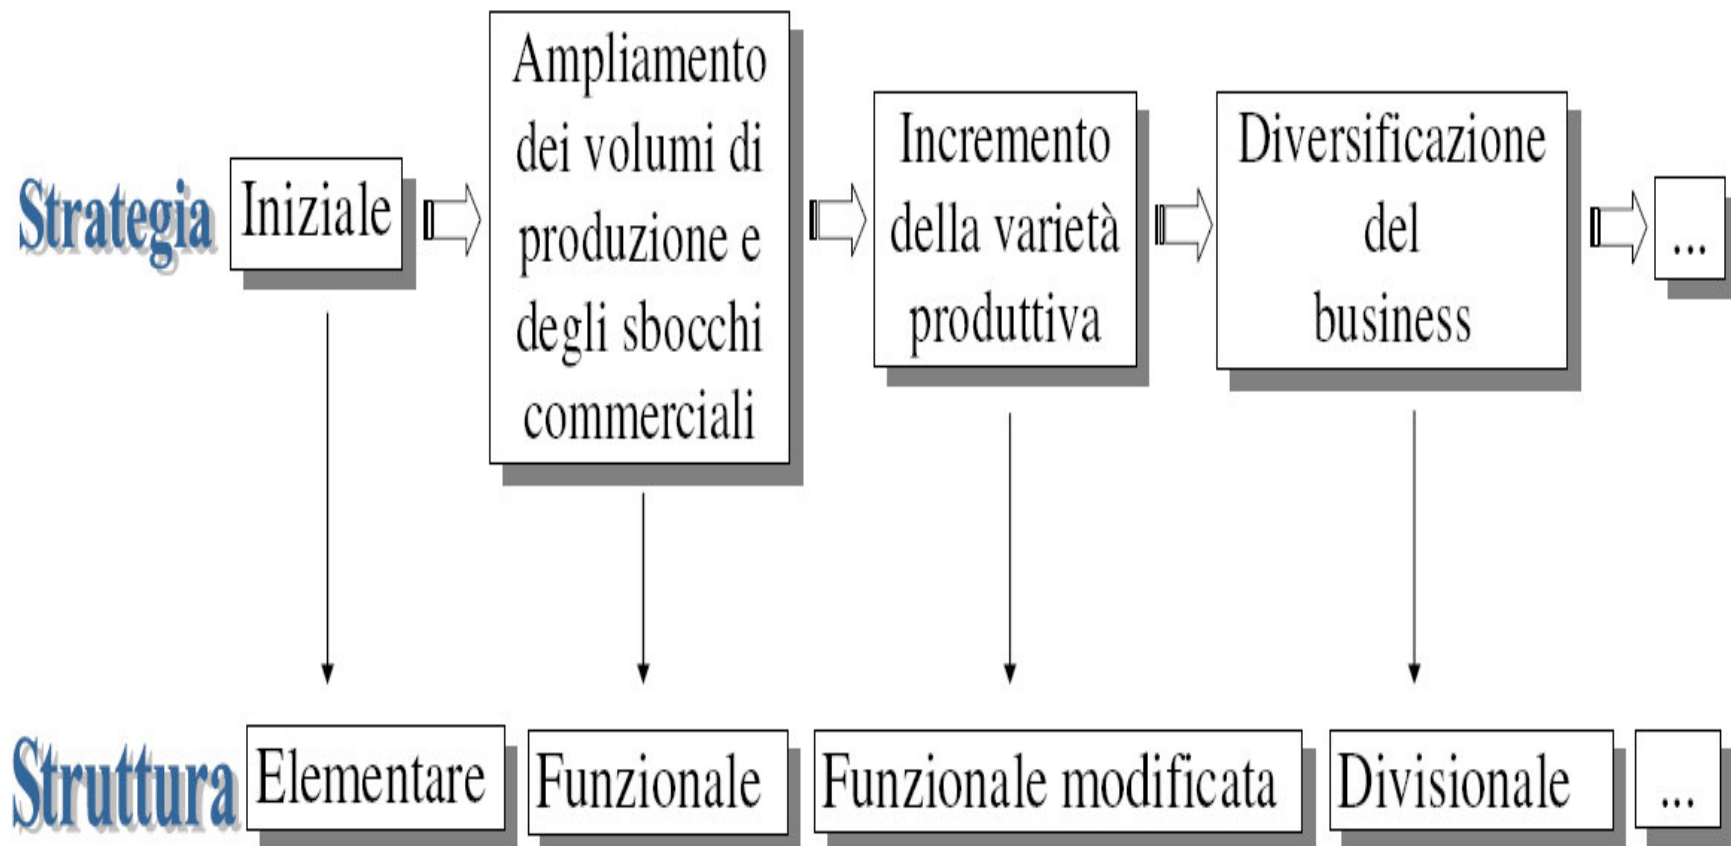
Strategia

Iniziale

Ampliamento dei volumi di produzione e degli sbocchi commerciali

Incremento della varietà produttiva

Diversificazione del business

...

Struttura

Elementare

Funzionale

Funzionale modificata

Divisionale

...